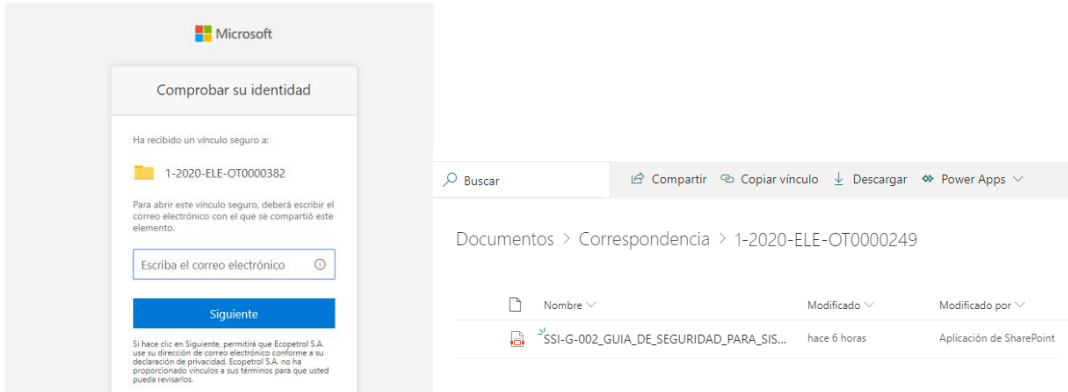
Microsoft

Comprobar su identidad

Ha recibido un vínculo seguro a:

1-2020-ELE-OT0000382

Para abrir este vínculo seguro, deberá escribir el correo electrónico con el que se compartió este elemento.

Escriba el correo electrónico

Siguiente

Si hace clic en Siguiente, permitirá que Ecopetrol S.A. use su dirección de correo electrónico conforme a su declaración de privacidad. Ecopetrol S.A. no ha proporcionado vínculos a sus términos para que usted pueda revisarlos.

Buscar

Compartir Copiar vínculo Descargar Power Apps

Documentos > Correspondencia > 1-2020-ELE-OT0000249

| | Nombre | Modificado | Modificado por |
|---|---|---|---|
| | SSI-G-002_GUIA_DE_SEGURIDAD_PARA_SIS... | hace 6 horas | Aplicación de SharePoint |